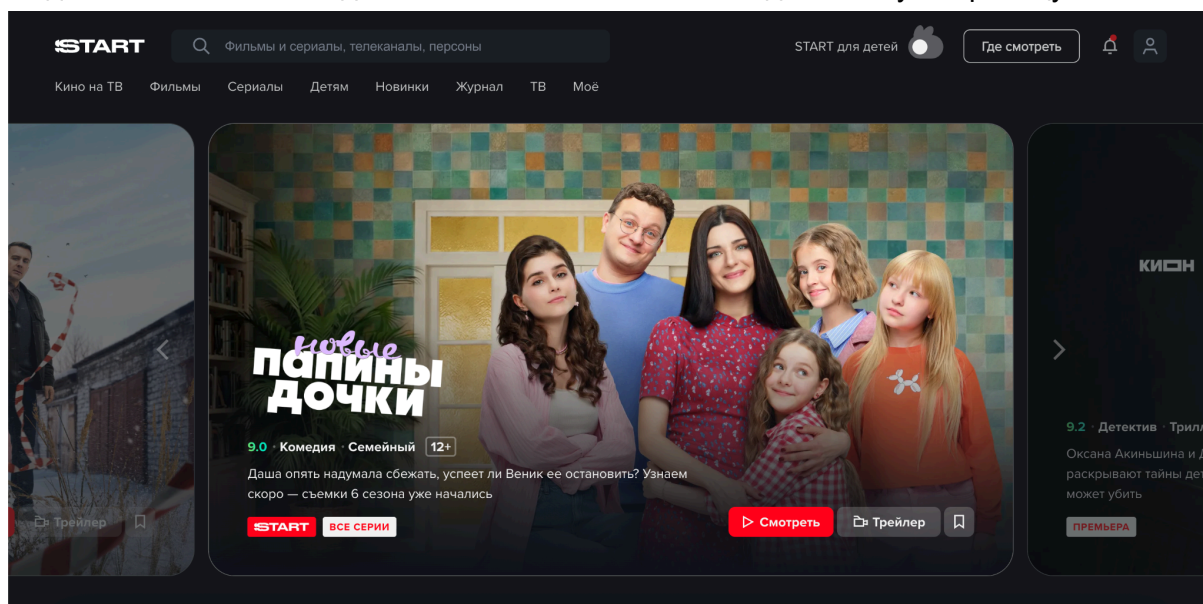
START

Фильмы и сериалы, телеканалы, персоны

START для детей

Где смотреть

Кино на ТВ Фильмы Сериалы Детям Новинки Журнал ТВ Моё

Трейлер

новые
ПАПИНЫ ДОЧКИ

9.0 · Комедия · Семейный 12+

Даша опять надумала сбежать, успеет ли Веник ее остановить? Узнаем скоро — съемки 6 сезона уже начались

START ВСЕ СЕРИИ

Смотреть

Трейлер

КИОН

9.2 · Детектив · Трил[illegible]

Оксана Акиньшина и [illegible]
раскрывают тайны де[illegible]
может убить

ПРЕМЬЕРА